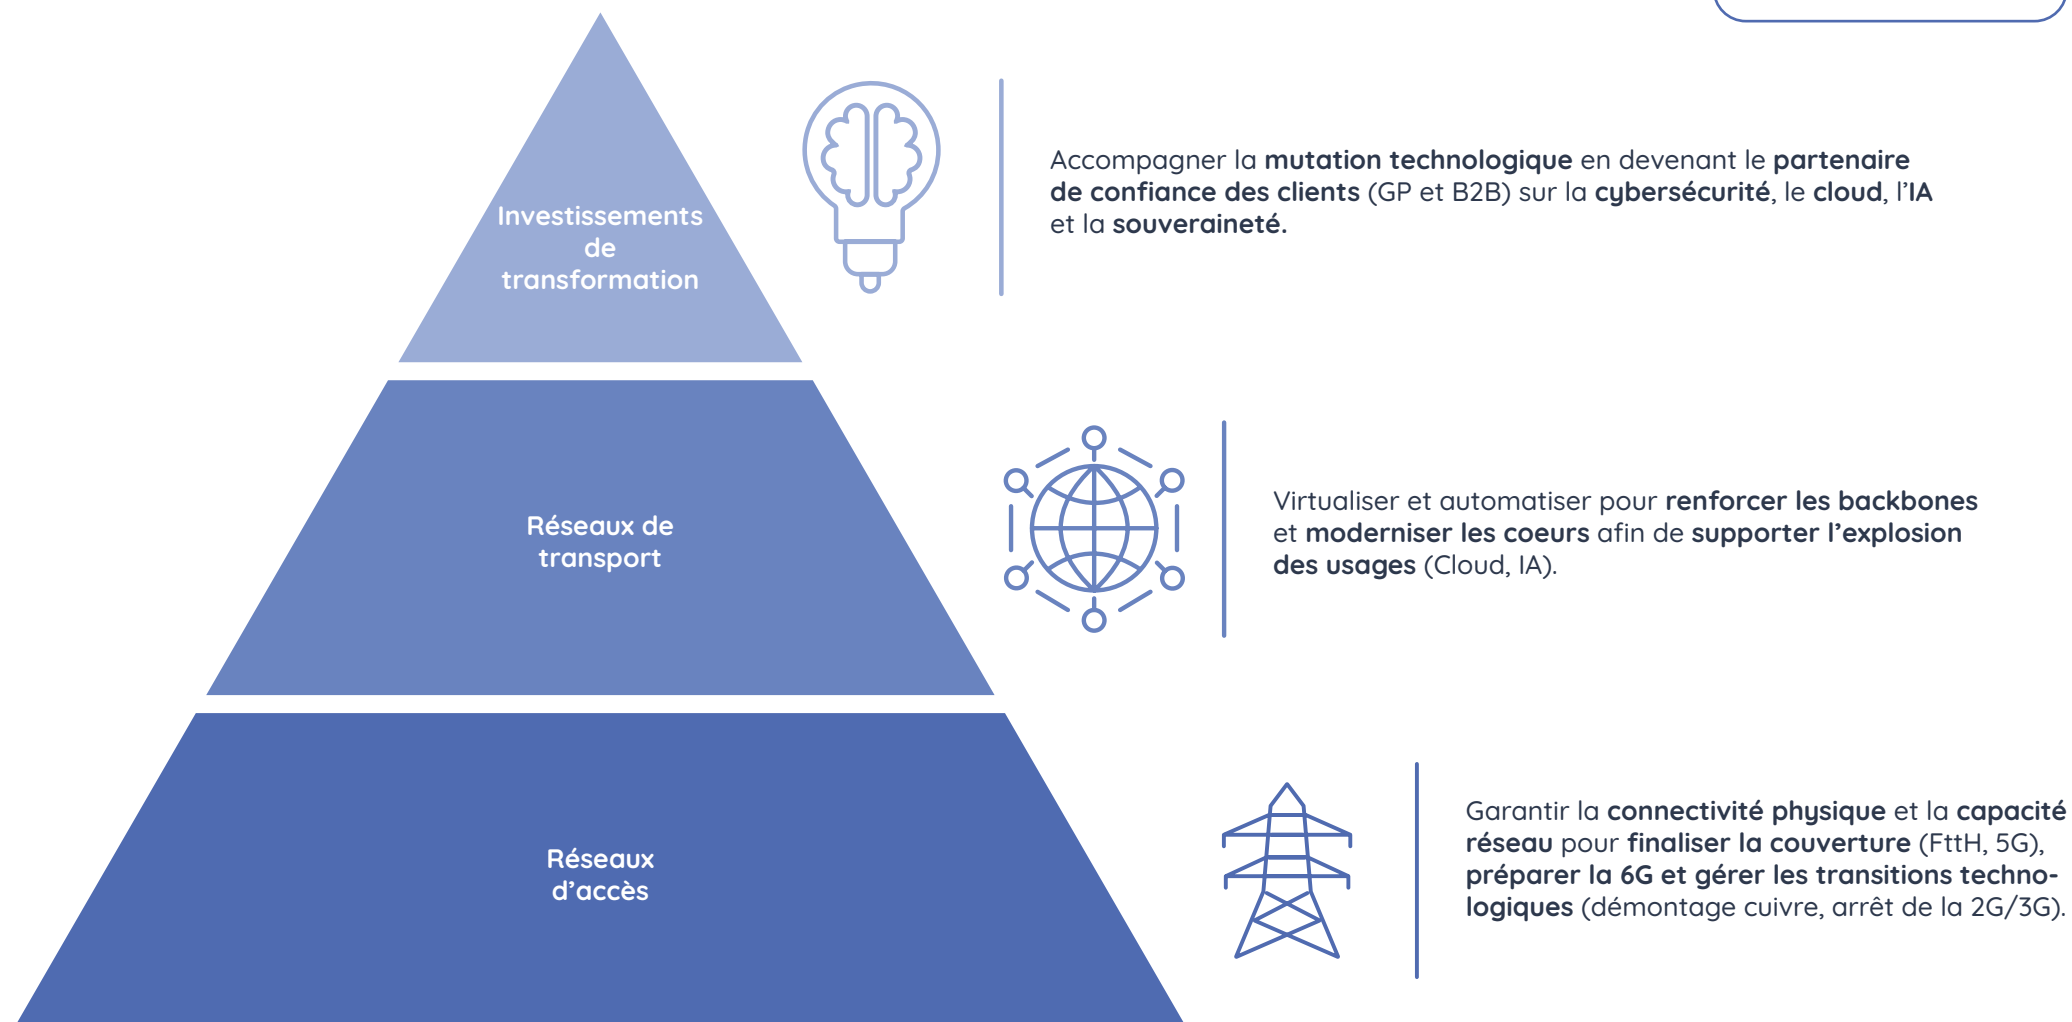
Investissements de transformation

Accompagner la **mutation technologique** en devenant le **partenaire de confiance des clients** (GP et B2B) sur la **cybersécurité**, le **cloud**, l'**IA** et la **souveraineté.**

Réseaux de transport

Virtualiser et automatiser pour **renforcer les backbones** et **moderniser les coeurs** afin de **supporter l'explosion des usages** (Cloud, IA).

Réseaux d'accès

Garantir la **connectivité physique** et la **capacité réseau** pour **finaliser la couverture** (FttH, 5G), **préparer la 6G et gérer les transitions technologiques** (démontage cuivre, arrêt de la 2G/3G).